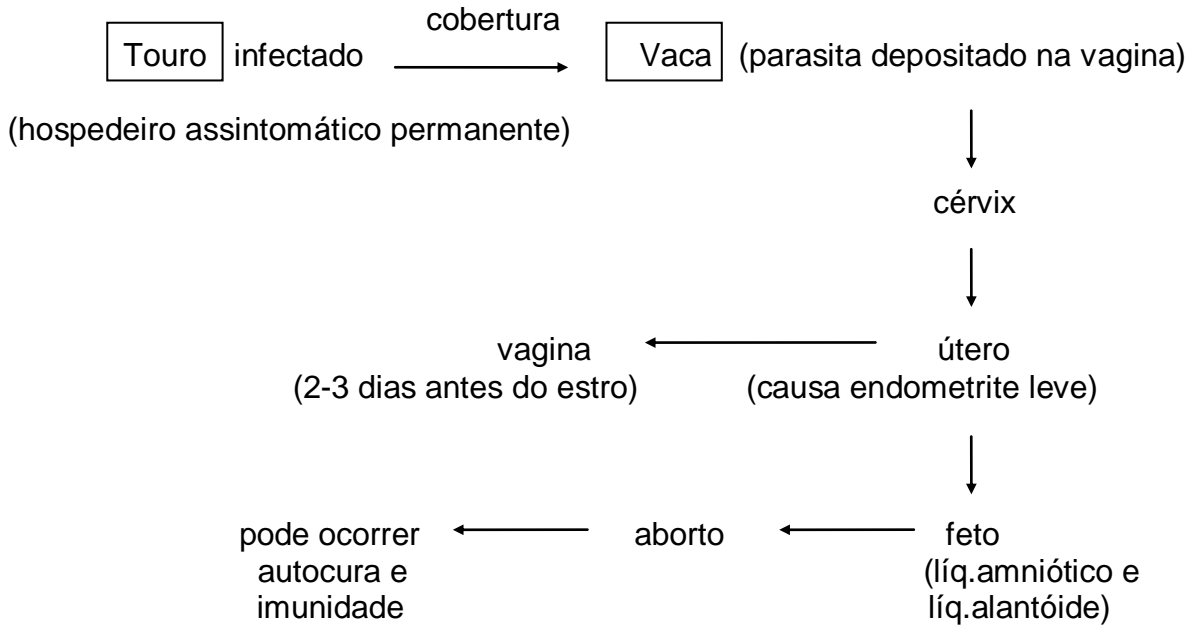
Touro infectado
cobertura
Vaca (parasita depositado na vagina)

(hospedeiro assintomático permanente)

cérvix

vagina
(2-3 dias antes do estro)

útero
(causa endometrite leve)

pode ocorrer autocura e imunidade

aborto

feto
(líq.amniótico e líq.alantóide)